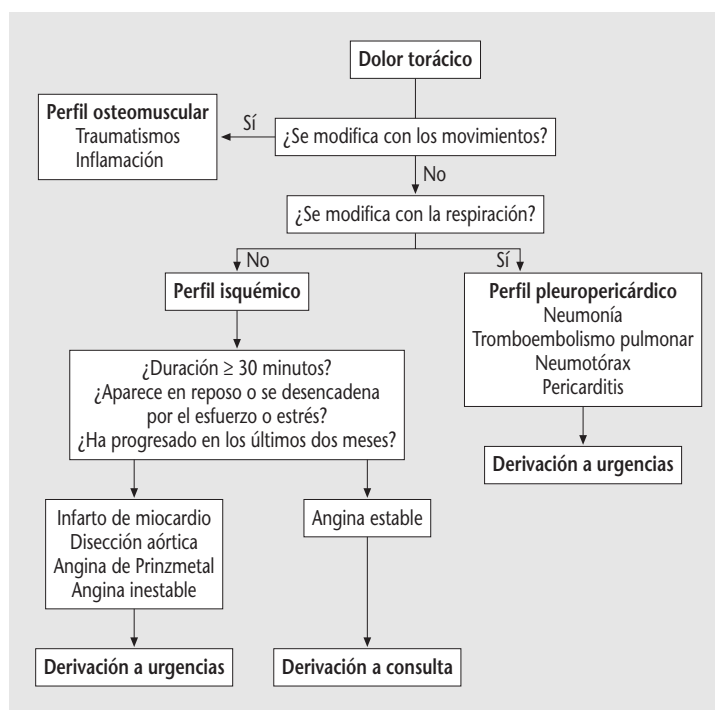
Dolor torácico

Perfil osteomuscular
Traumatismos
Inflamación

Sí

¿Se modifica con los movimientos?

No

¿Se modifica con la respiración?

No

Sí

Perfil isquémico

Perfil pleuropericárdico
Neumonía
Tromboembolismo pulmonar
Neumotórax
Pericarditis

¿Duración ≥ 30 minutos?
¿Aparece en reposo o se desencadena por el esfuerzo o estrés?
¿Ha progresado en los últimos dos meses?

Derivación a urgencias

Infarto de miocardio
Disección aórtica
Angina de Prinzmetal
Angina inestable

Angina estable

Derivación a urgencias

Derivación a consulta